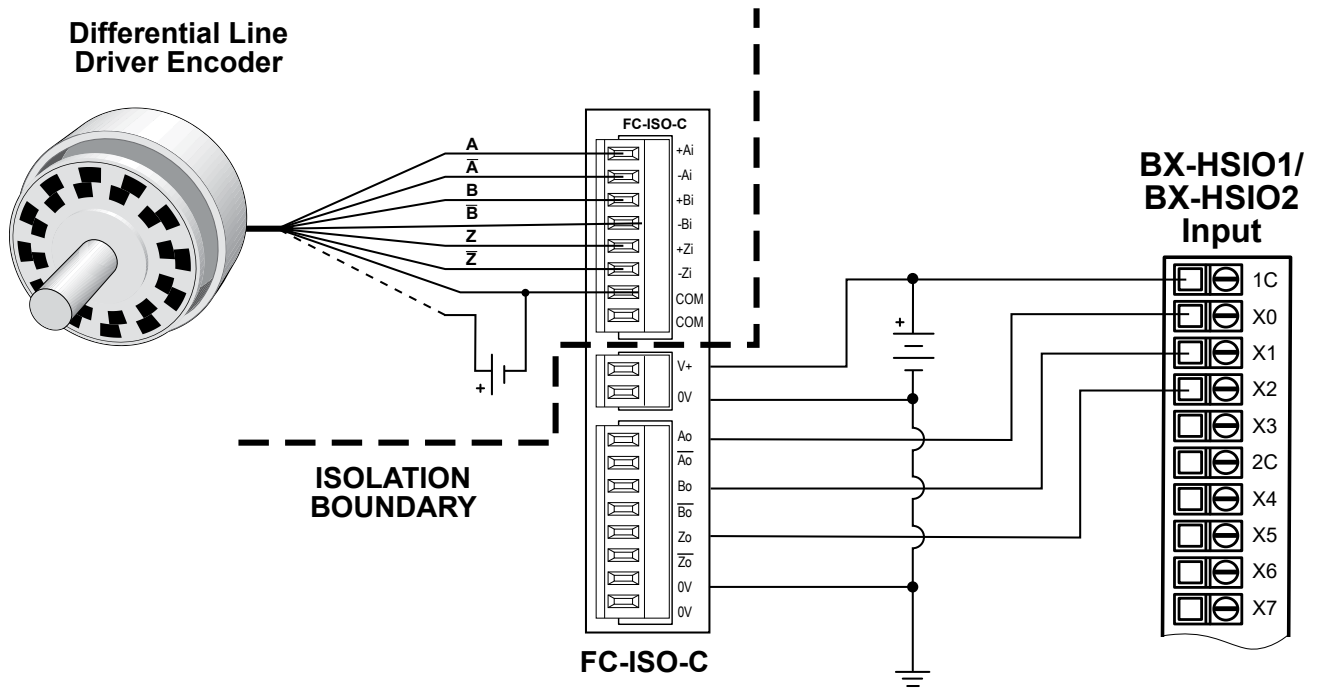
Differential Line Driver Encoder

FC-ISO-C

A
$\overline{A}$
B
$\overline{B}$
Z
$\overline{Z}$

+Ai
-Ai
+Bi
-Bi
+Zi
-Zi
COM
COM

+

V+
0V

Ao
$\overline{Ao}$
Bo
$\overline{Bo}$
Zo
$\overline{Zo}$
0V
0V

ISOLATION BOUNDARY

FC-ISO-C

+

BX-HSIO1/ BX-HSIO2 Input

1C
X0
X1
X2
X3
2C
X4
X5
X6
X7